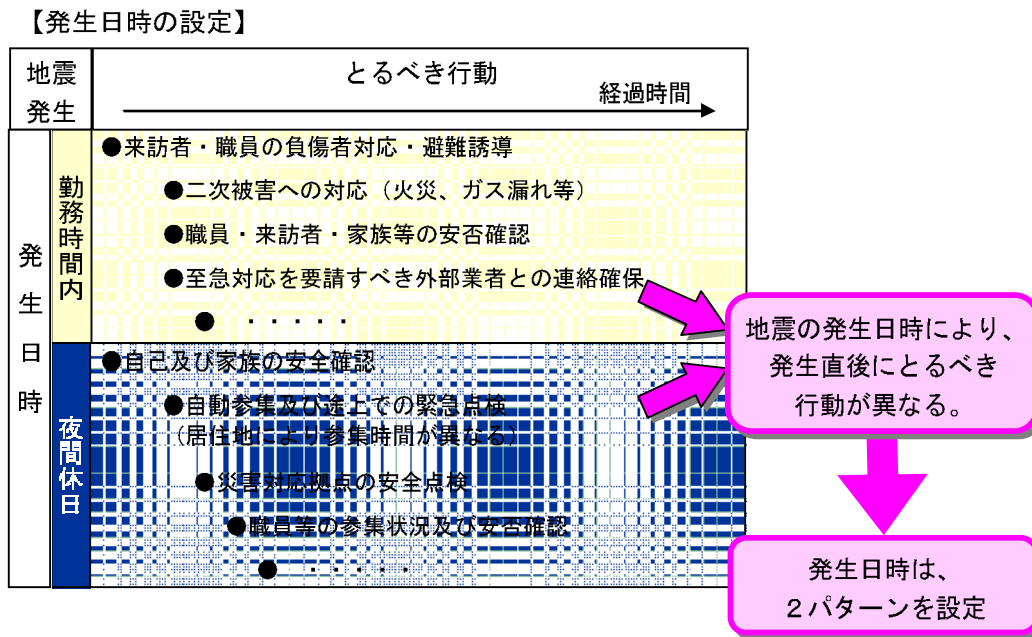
【発生日時の設定】

| 地震発生 | | とるべき行動　経過時間 |
|---|---|---|
| 発生日時 | 勤務時間内 | ●来訪者・職員の負傷者対応・避難誘導<br>●二次被害への対応（火災、ガス漏れ等）<br>●職員・来訪者・家族等の安否確認<br>●至急対応を要請すべき外部業者との連絡確保<br>●　・・・・・ |
| | 夜間休日 | ●自己及び家族の安全確認<br>●自動参集及び途上での緊急点検（居住地により参集時間が異なる）<br>●災害対応拠点の安全点検<br>●職員等の参集状況及び安否確認<br>●　・・・・・ |

地震の発生日時により、発生直後にとるべき行動が異なる。

発生日時は、２パターンを設定